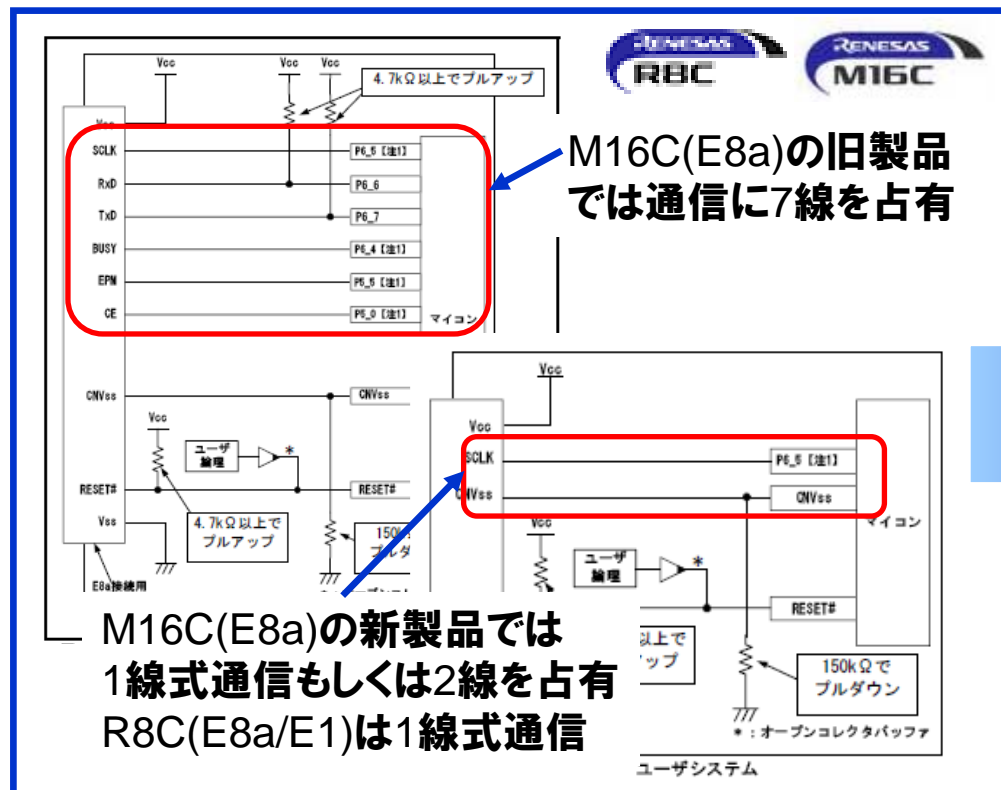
RENESAS R8C
RENESAS M16C

Vcc
Vcc
Vcc
4.7kΩ以上でプルアップ
Vcc
SCLK
RxD
TxD
BUSY
EPM
CE
P6_5［注1］
P6_6
P6_7
P6_4［注1］
P5_5［注1］
P5_0［注1］
マイコン

M16C(E8a)の旧製品では通信に7線を占有

CNVss
CNVss
Vcc
ユーザ論理
*
RESET#
RESET#
Vss
4.7kΩ以上でプルアップ
150k
プルダ
E8a接続用

Vcc
Vcc
SCLK
CNVss
P6_5［注1］
CNVss
マイコン
Vcc
ユーザ論理
*
RESET#
以上で
ップ
150kΩでプルダウン
*：オープンコレクタバッファ
ユーザシステム

M16C(E8a)の新製品では
1線式通信もしくは2線を占有
R8C(E8a/E1)は1線式通信